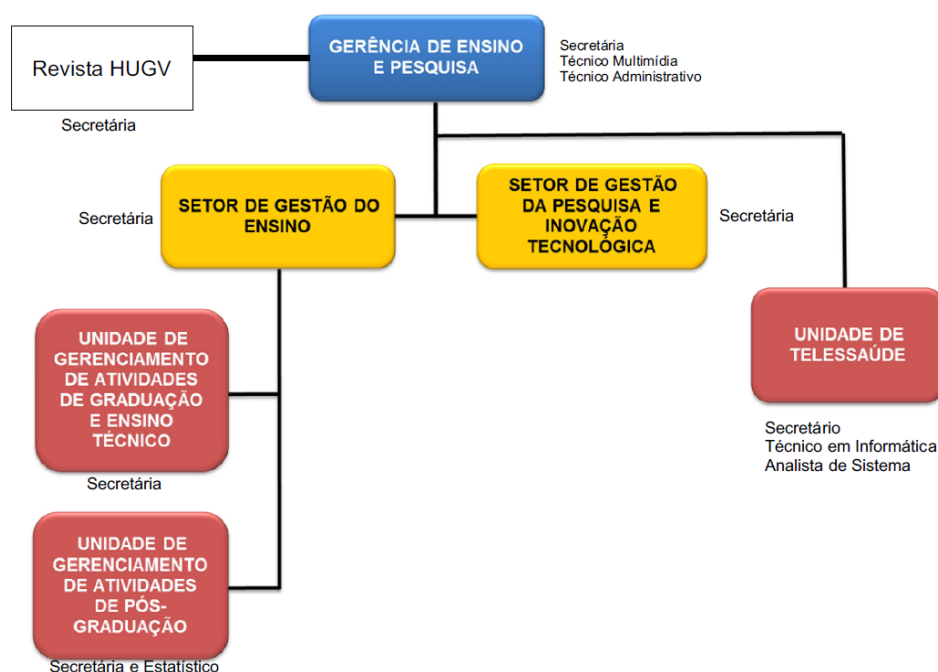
Revista HUGV

Secretária

GERÊNCIA DE ENSINO E PESQUISA

Secretária
Técnico Multimídia
Técnico Administrativo

Secretária

SETOR DE GESTÃO DO ENSINO

SETOR DE GESTÃO DA PESQUISA E INOVAÇÃO TECNOLÓGICA

Secretária

UNIDADE DE GERENCIAMENTO DE ATIVIDADES DE GRADUAÇÃO E ENSINO TÉCNICO

Secretária

UNIDADE DE TELESSAÚDE

Secretário
Técnico em Informática
Analista de Sistema

UNIDADE DE GERENCIAMENTO DE ATIVIDADES DE PÓS-GRADUAÇÃO

Secretária e Estatístico